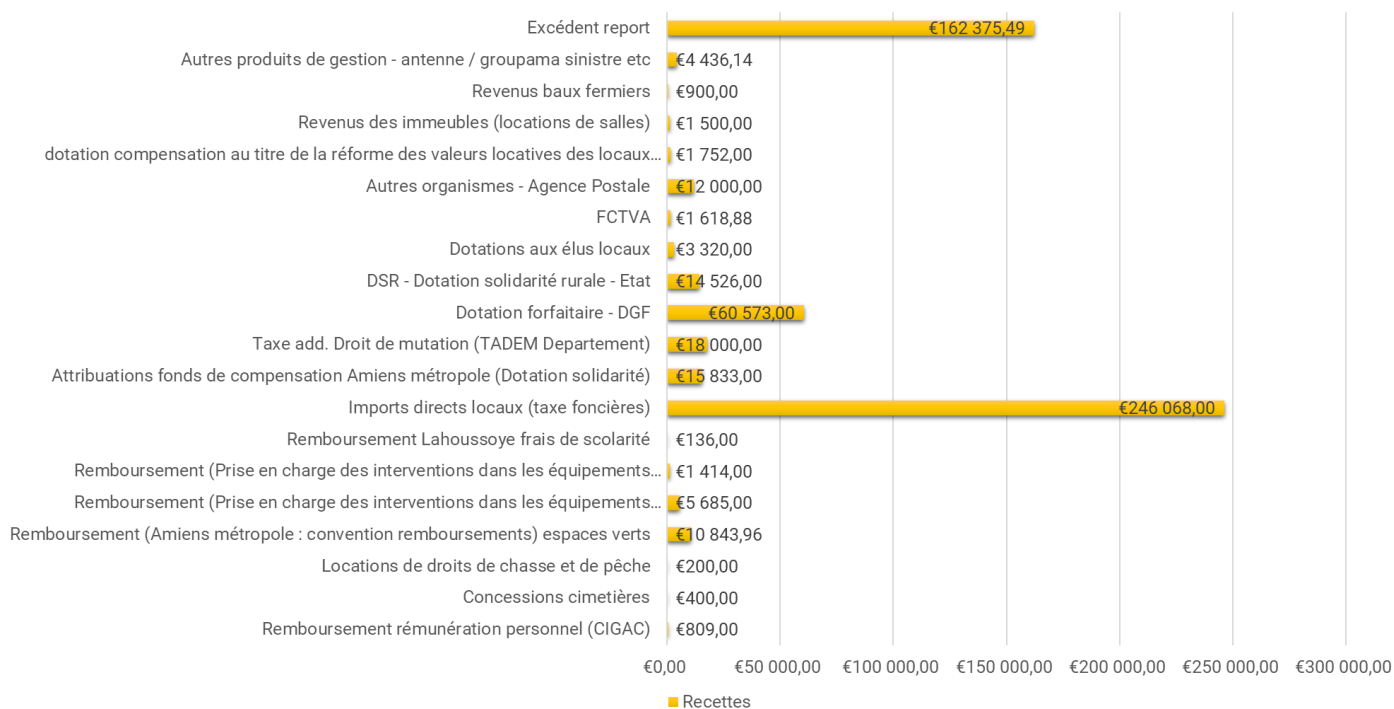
Excédent report €162 375,49
Autres produits de gestion - antenne / groupama sinistre etc €4 436,14
Revenus baux fermiers €900,00
Revenus des immeubles (locations de salles) €1 500,00
dotation compensation au titre de la réforme des valeurs locatives des locaux… €1 752,00
Autres organismes - Agence Postale €12 000,00
FCTVA €1 618,88
Dotations aux élus locaux €3 320,00
DSR - Dotation solidarité rurale - Etat €14 526,00
Dotation forfaitaire - DGF €60 573,00
Taxe add. Droit de mutation (TADEM Departement) €18 000,00
Attribuations fonds de compensation Amiens métropole (Dotation solidarité) €15 833,00
Imports directs locaux (taxe foncières) €246 068,00
Remboursement Lahoussoye frais de scolarité €136,00
Remboursement (Prise en charge des interventions dans les équipements… €1 414,00
Remboursement (Prise en charge des interventions dans les équipements… €5 685,00
Remboursement (Amiens métropole : convention remboursements) espaces verts €10 843,96
Locations de droits de chasse et de pêche €200,00
Concessions cimetières €400,00
Remboursement rémunération personnel (CIGAC) €809,00

€0,00 €50 000,00 €100 000,00 €150 000,00 €200 000,00 €250 000,00 €300 000,00

Recettes